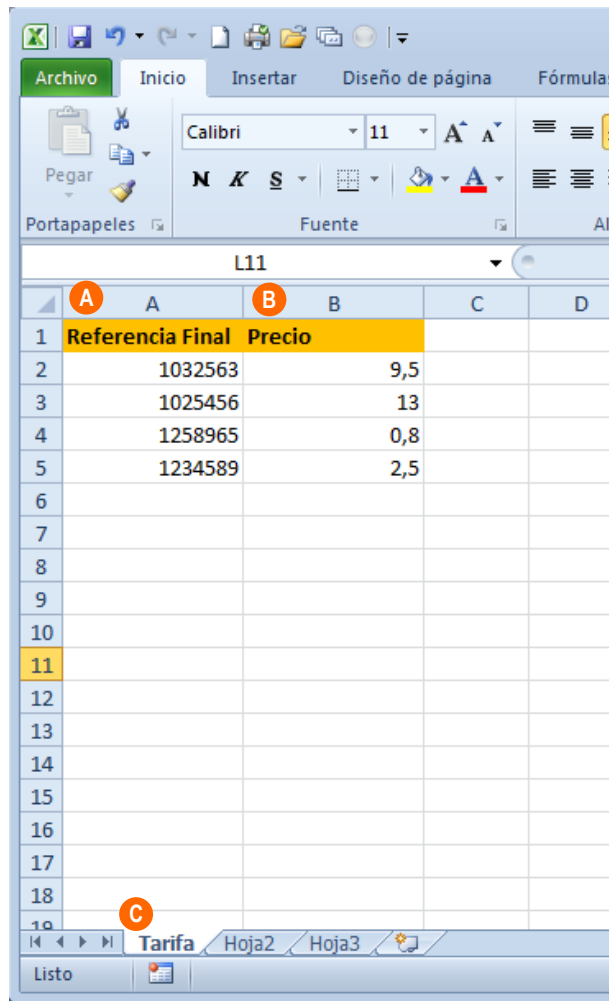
Archivo Inicio Insertar Diseño de página Fórmulas

Pegar

Calibri 11

N K S

Portapapeles Fuente Al

L11

A B

| | A | B | C | D |
|---|---|---|---|---|
| 1 | Referencia Final | Precio | | |
| 2 | 1032563 | 9,5 | | |
| 3 | 1025456 | 13 | | |
| 4 | 1258965 | 0,8 | | |
| 5 | 1234589 | 2,5 | | |
| 6 | | | | |
| 7 | | | | |
| 8 | | | | |
| 9 | | | | |
| 10 | | | | |
| 11 | | | | |
| 12 | | | | |
| 13 | | | | |
| 14 | | | | |
| 15 | | | | |
| 16 | | | | |
| 17 | | | | |
| 18 | | | | |

C

Tarifa Hoja2 Hoja3

Listo